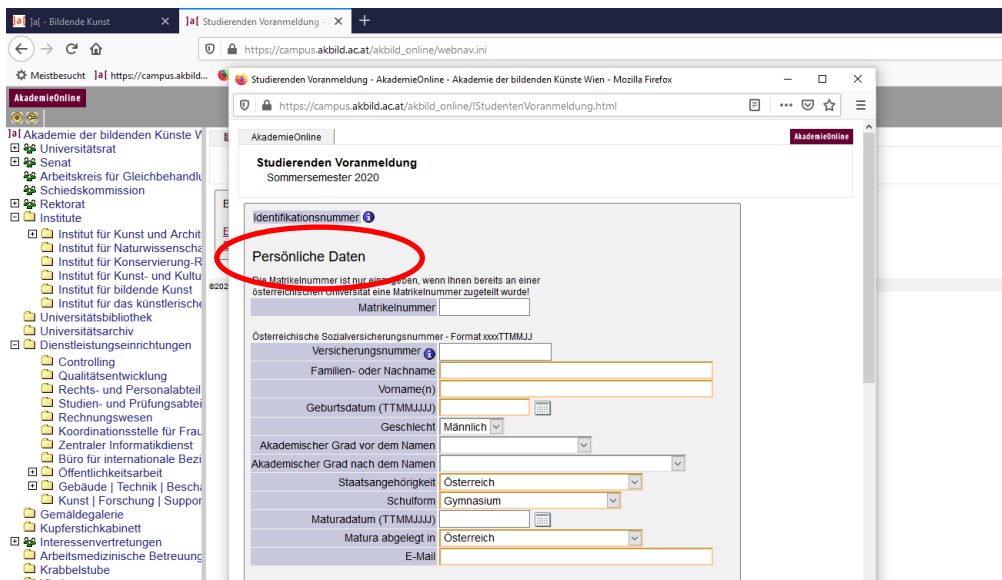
]a[ - Bildende Kunst
]a[ Studierenden Voranmeldung -
https://campus.akbild.ac.at/akbild_online/webnav.ini
Meistbesucht ]a[ https://campus.akbild...

AkademieOnline

]a[ Akademie der bildenden Künste W
Universitätsrat
Senat
Arbeitskreis für Gleichbehandlu
Schiedskommission
Rektorat
Institute
Institut für Kunst und Archit
Institut für Naturwissenscha
Institut für Konservierung-R
Institut für Kunst- und Kultu
Institut für bildende Kunst
Institut für das künstlerische
Universitätsbibliothek
Universitätsarchiv
Dienstleistungseinrichtungen
Controlling
Qualitätsentwicklung
Rechts- und Personalabteil
Studien- und Prüfungsabtei
Rechnungswesen
Koordinationsstelle für Frau
Zentraler Informatikdienst
Büro für internationale Bezi
Öffentlichkeitsarbeit
Gebäude | Technik | Bescha
Kunst | Forschung | Suppor
Gemäldegalerie
Kupferstichkabinett
Interessenvertretungen
Arbeitsmedizinische Betreuung
Krabbelstube

Studierenden Voranmeldung - AkademieOnline - Akademie der bildenden Künste Wien - Mozilla Firefox
https://campus.akbild.ac.at/akbild_online/!StudentenVoranmeldung.html

AkademieOnline
AkademieOnline

Studierenden Voranmeldung
Sommersemester 2020

Identifikationsnummer

Persönliche Daten

Die Matrikelnummer ist nur einzugeben, wenn Ihnen bereits an einer österreichischen Universität eine Matrikelnummer zugeteilt wurde!

| Matrikelnummer | |

Österreichische Sozialversicherungsnummer - Format xxxxTTMMJJ

| Versicherungsnummer | |
|---|---|
| Familien- oder Nachname | |
| Vorname(n) | |
| Geburtsdatum (TTMMJJJJ) | |
| Geschlecht | Männlich |
| Akademischer Grad vor dem Namen | |
| Akademischer Grad nach dem Namen | |
| Staatsangehörigkeit | Österreich |
| Schulform | Gymnasium |
| Maturadatum (TTMMJJJJ) | |
| Matura abgelegt in | Österreich |
| E-Mail | |

©202